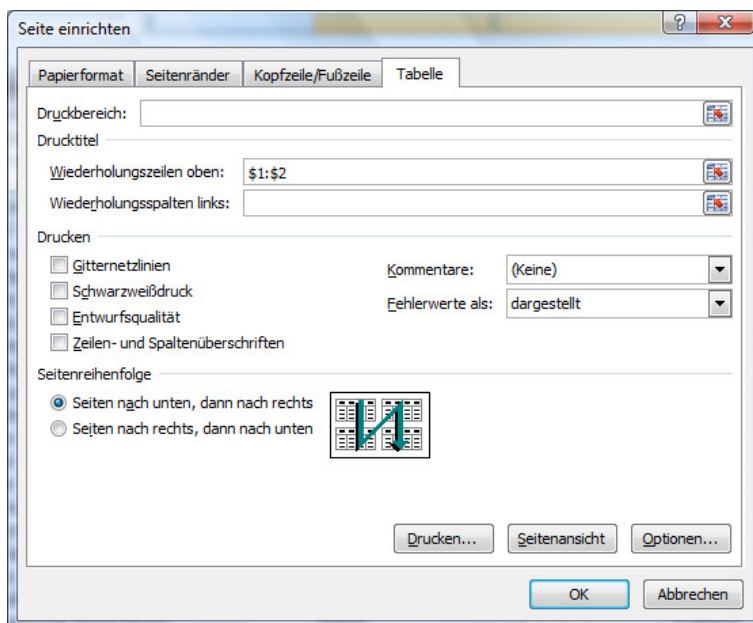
Seite einrichten

?

X

Papierformat | Seitenränder | Kopfzeile/Fußzeile | Tabelle

Druckbereich:

Drucktitel

Wiederholungszeilen oben: $1:$2

Wiederholungsspalten links:

Drucken

Gitternetzlinien

Schwarzweißdruck

Entwurfsqualität

Zeilen- und Spaltenüberschriften

Kommentare: (Keine)

Fehlerwerte als: dargestellt

Seitenreihenfolge

Seiten nach unten, dann nach rechts

Seiten nach rechts, dann nach unten

Drucken...

Seitenansicht

Optionen...

OK

Abbrechen